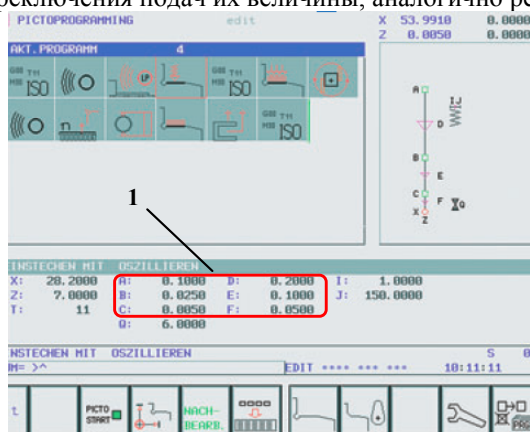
ключения подач их величины, аналогично р

PICTOPROGRAMMING edit

X 53.9910 0.0000
Z 0.0050 0.0000

AKT. PROGRAMM 4

ISO ISO ISO ISO

A D B E C F X Z

1

INSTECHEN MIT OSZILLIEREN
X: 28.2000 A: 0.1000 D: 0.2000 I: 1.0000
Z: 7.0000 B: 0.0250 E: 0.1000 J: 150.0000
T: 11 C: 0.0050 F: 0.0500
Q: 6.0000

INSTECHEN MIT OSZILLIEREN S
M= >^ EDIT 10:11:11

PICTO START NACH-BEARB.